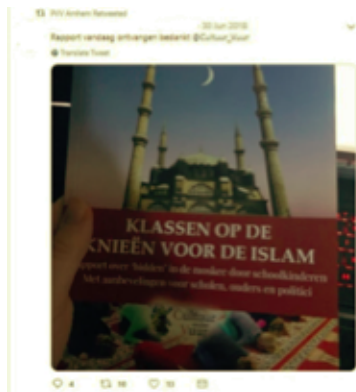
PVV Arnhem Retweeted
· 30 Jun 2018
Rapport vandaag ontvangen bedankt @Cultuur_kuur
Translate Tweet

KLASSEN OP DE KNIEËN VOOR DE ISLAM
Rapport over 'leskiers' in de moskee door schoolkinderen
Met aanbevelingen voor scholen, ouders en politici

4 10 13